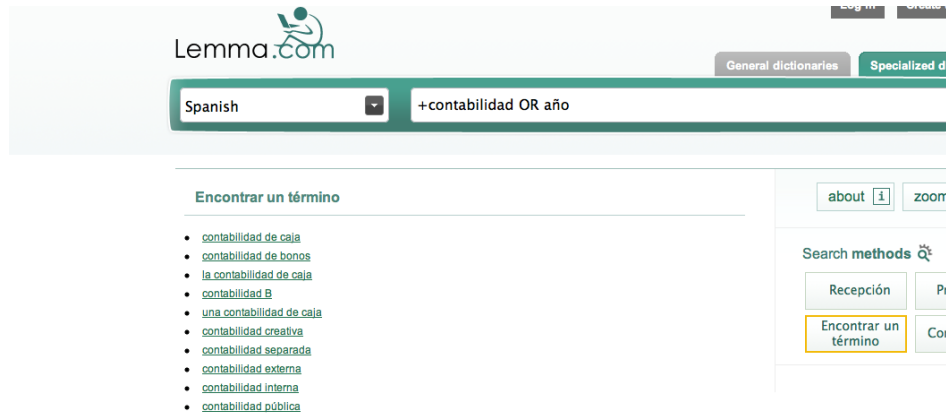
Log in Create

Lemma.com

General dictionaries Specialized d

Spanish

+contabilidad OR año

Encontrar un término

- contabilidad de caja
- contabilidad de bonos
- la contabilidad de caja
- contabilidad B
- una contabilidad de caja
- contabilidad creativa
- contabilidad separada
- contabilidad externa
- contabilidad interna
- contabilidad pública

about i zoom

Search methods

Recepción

Pr

Encontrar un término

Co